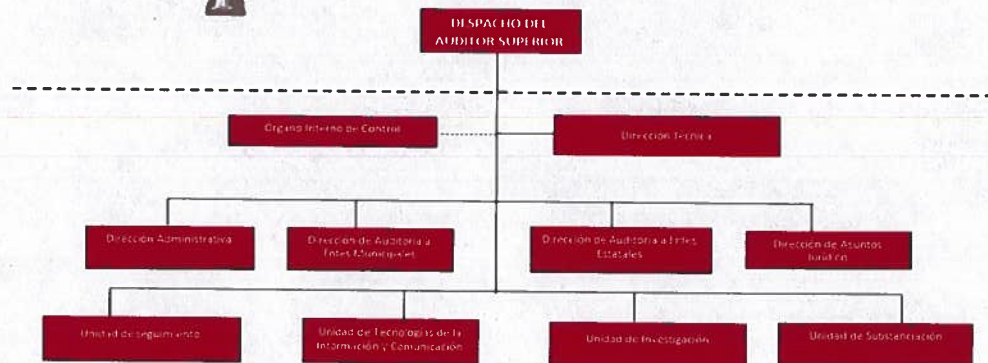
DESPACHO DEL AUDITOR SUPERIOR

Órgano Interno de Control

Dirección Técnica

Dirección Administrativa

Dirección de Auditoría a Entes Municipales

Dirección de Auditoría a Entes Estatales

Dirección de Asuntos Jurídicos

Unidad de Seguimiento

Unidad de Tecnologías de la Información y Comunicación

Unidad de Investigación

Unidad de Substanciación